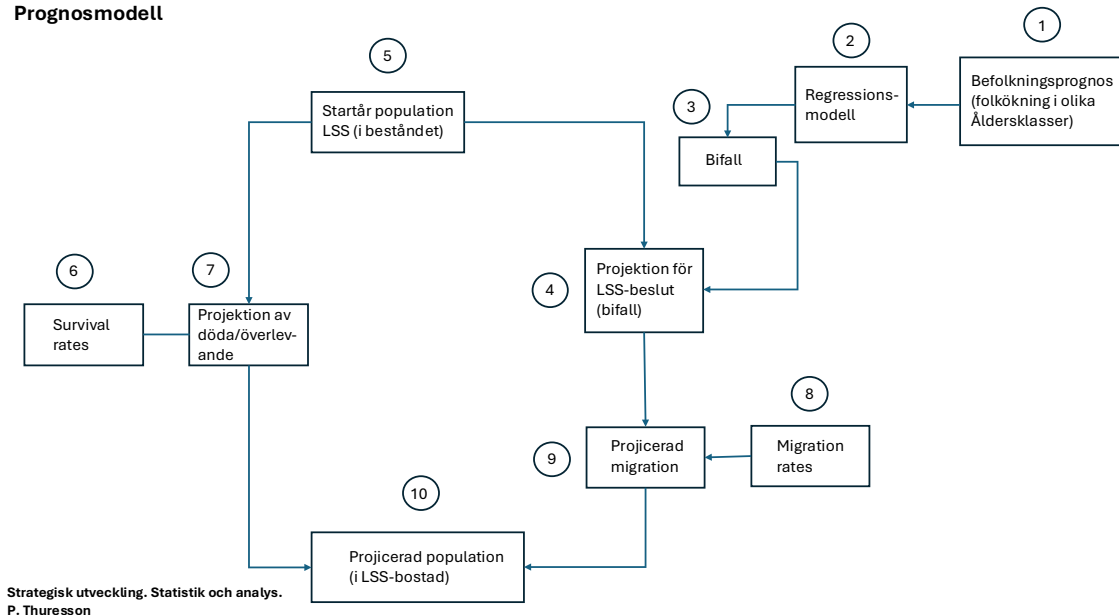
Prognosmodell

1

Befolkningsprognos (folkökning i olika Åldersklasser)

2

Regressions-modell

3

Bifall

5

Startår population LSS (i beståndet)

4

Projektion för LSS-beslut (bifall)

6

Survival rates

7

Projektion av döda/överlev-ande

8

Migration rates

9

Projicerad migration

10

Projicerad population (i LSS-bostad)

Strategisk utveckling. Statistik och analys. P. Thuresson